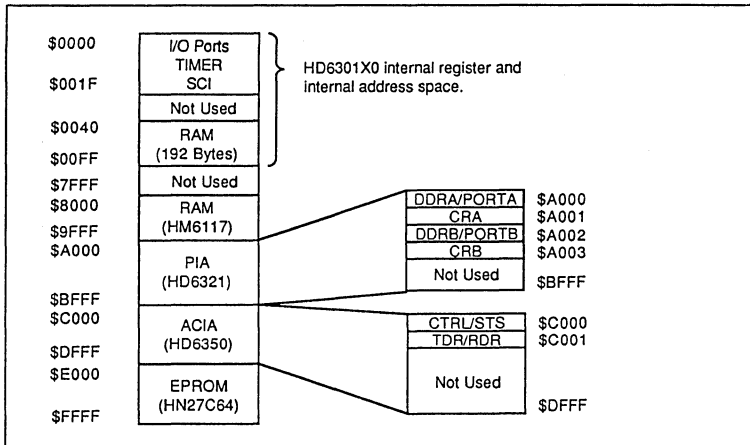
$0000
$001F
$0040
$00FF
$7FFF
$8000
$9FFF
$A000
$BFFF
$C000
$DFFF
$E000
$FFFF

I/O Ports
TIMER
SCI

Not Used

RAM
(192 Bytes)

Not Used

RAM
(HM6117)

PIA
(HD6321)

ACIA
(HD6350)

EPROM
(HN27C64)

HD6301X0 internal register and internal address space.

| DDRA/PORTA | $A000 |
|---|---|
| CRA | $A001 |
| DDRB/PORTB | $A002 |
| CRB | $A003 |
| Not Used | $BFFF |

| CTRL/STS | $C000 |
|---|---|
| TDR/RDR | $C001 |
| Not Used | $DFFF |